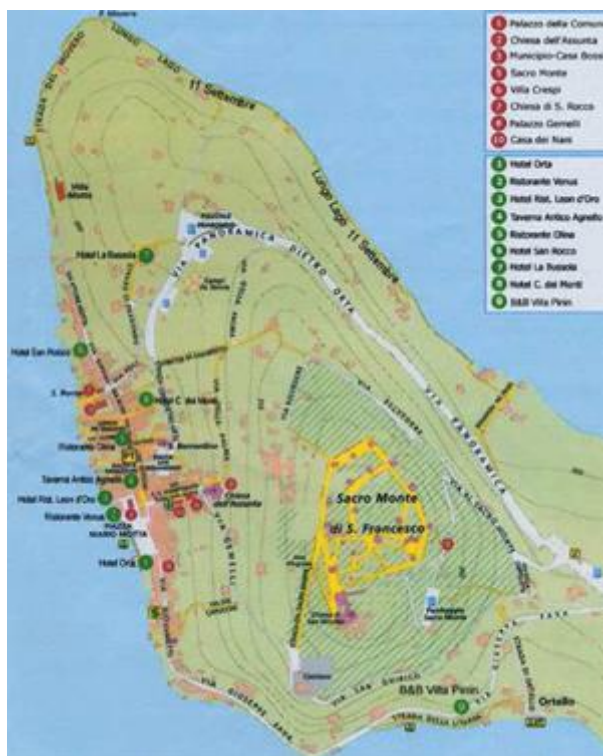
1 Palazzo della Comunità
2 Chiesa dell'Assunta
3 Municipio-Casa Bossi
5 Sacro Monte
6 Villa Crespi
7 Chiesa di S. Rocco
8 Palazzo Gemelli
10 Casa dei Nani

1 Hotel Orta
2 Ristorante Venus
3 Hotel Rist. Leon d'Oro
4 Taverna Antico Agnello
5 Ristorante Olina
6 Hotel San Rocco
7 Hotel La Bussola
8 Hotel C. dei Monti
9 B&B Villa Pinin

Lungo Lago 11 Settembre
11 Settembre
Lungo Lago 11 Settembre
VIA PANORAMICA PIETRO ORTA
VIA PANORAMICA
Hotel La Bussola
Hotel San Rocco
S. Rocco
Hotel C. dei Monti
Ristorante Olina
Taverna Antico Agnello
Hotel Rist. Leon d'Oro
Ristorante Venus
PIAZZA MARIO MOTTA
Hotel Orta
Chiesa dell'Assunta
Sacro Monte
di S. Francesco
B&B Villa Pinin
Ortello
VIA SAN QUIRICO
VIA GIOVANNI PAPA